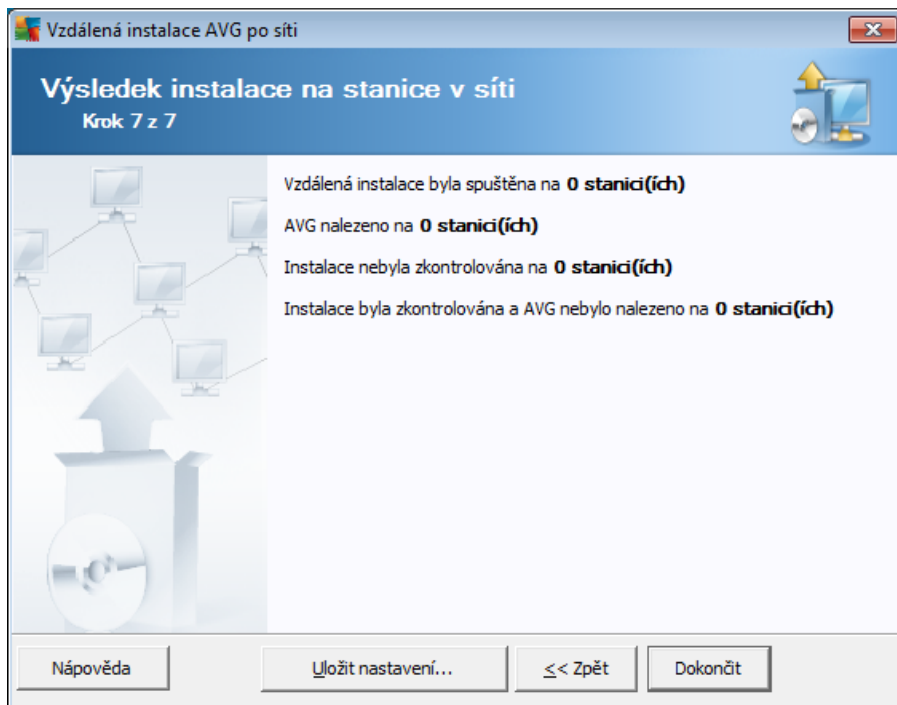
Vzdálená instalace AVG po síti

Výsledek instalace na stanice v síti
Krok 7 z 7

Vzdálená instalace byla spuštěna na **0 stanici(ích)**

AVG nalezeno na **0 stanici(ích)**

Instalace nebyla zkontrolována na **0 stanici(ích)**

Instalace byla zkontrolována a AVG nebylo nalezeno na **0 stanici(ích)**

Nápověda
Uložit nastavení...
<< Zpět
Dokončit